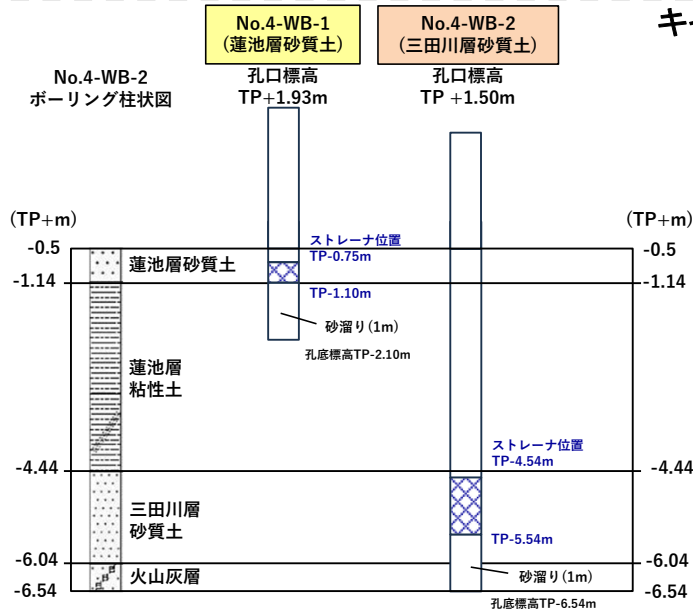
No.4-WB-1
(蓮池層砂質土)

No.4-WB-2
(三田川層砂質土)

キ

No.4-WB-2
ボーリング柱状図

孔口標高
TP+1.93m

孔口標高
TP +1.50m

(TP+m)

(TP+m)

-0.5

-1.14

-0.5

-1.14

蓮池層砂質土

ストレーナ位置
TP-0.75m

TP-1.10m

砂溜り(1m)

孔底標高TP-2.10m

蓮池層
粘性土

ストレーナ位置
TP-4.54m

-4.44

-4.44

三田川層
砂質土

TP-5.54m

-6.04

-6.54

火山灰層

砂溜り(1m)

孔底標高TP-6.54m

-6.04

-6.54